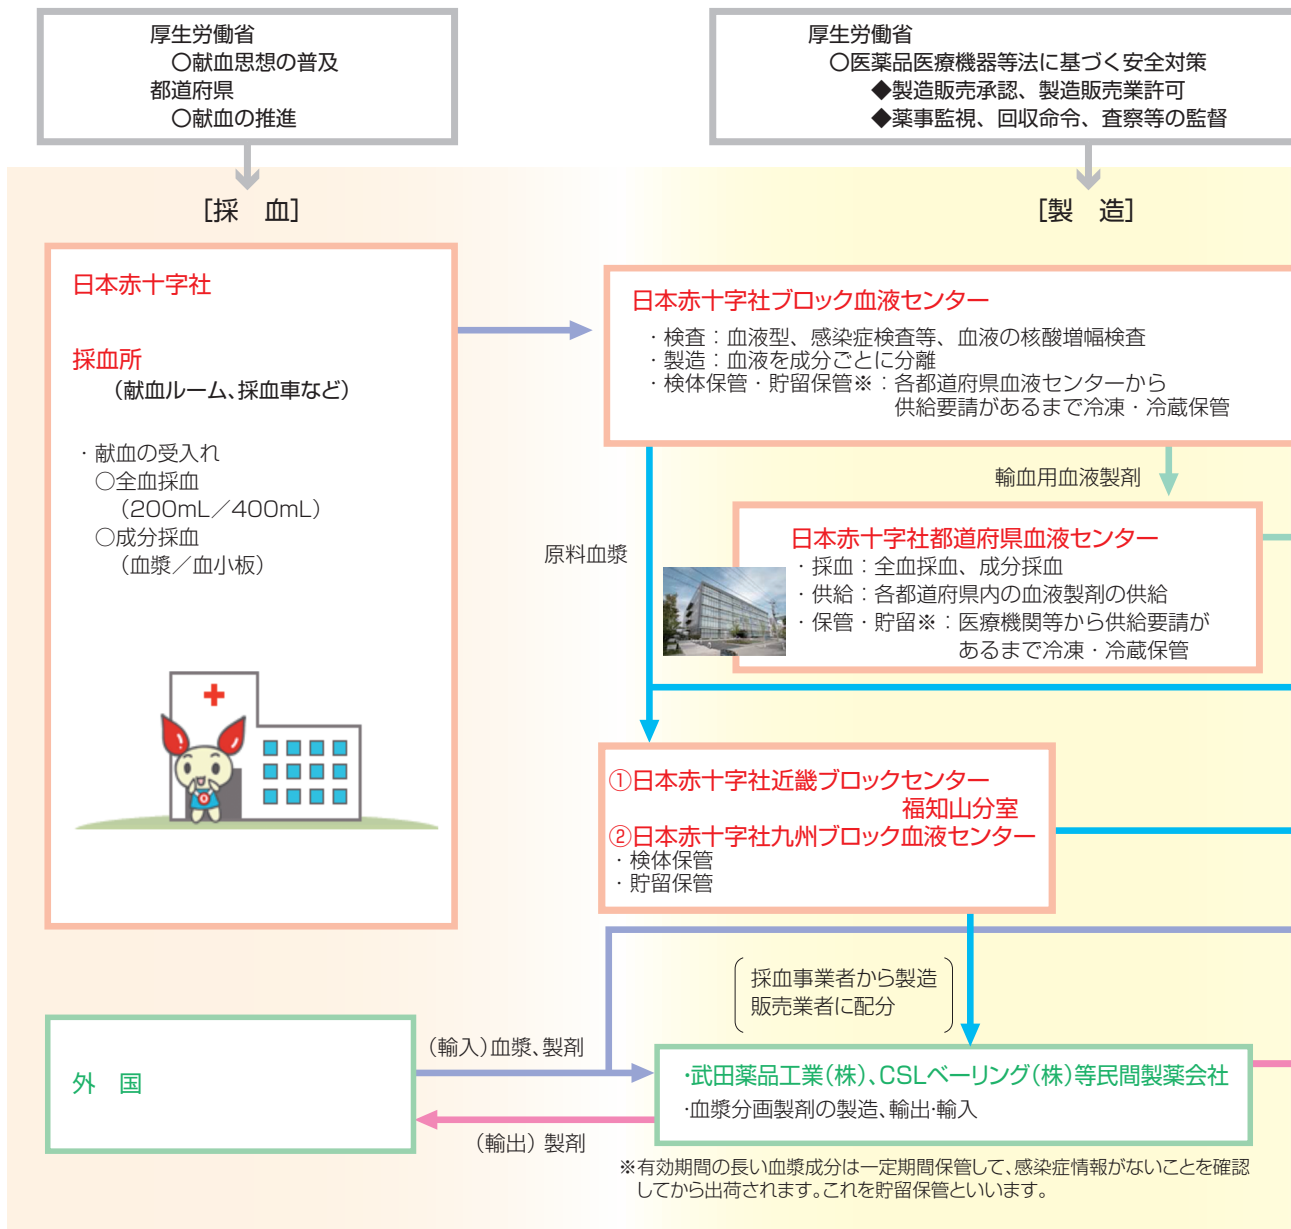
厚生労働省
○献血思想の普及
都道府県
○献血の推進

厚生労働省
○医薬品医療機器等法に基づく安全対策
◆製造販売承認、製造販売業許可
◆薬事監視、回収命令、査察等の監督

［採　血］

［製　造］

日本赤十字社

採血所
（献血ルーム、採血車など）

・献血の受入れ
○全血採血
（200mL／400mL）
○成分採血
（血漿／血小板）

日本赤十字社ブロック血液センター
・検査：血液型、感染症検査等、血液の核酸増幅検査
・製造：血液を成分ごとに分離
・検体保管・貯留保管※：各都道府県血液センターから供給要請があるまで冷凍・冷蔵保管

輸血用血液製剤

原料血漿

日本赤十字社都道府県血液センター
・採血：全血採血、成分採血
・供給：各都道府県内の血液製剤の供給
・保管・貯留※：医療機関等から供給要請があるまで冷凍・冷蔵保管

①日本赤十字社近畿ブロックセンター
福知山分室
②日本赤十字社九州ブロック血液センター
・検体保管
・貯留保管

採血事業者から製造販売業者に配分

外　国

（輸入）血漿、製剤

（輸出）製剤

·武田薬品工業（株）、CSLベーリング（株）等民間製薬会社
·血漿分画製剤の製造、輸出·輸入

※有効期間の長い血漿成分は一定期間保管して、感染症情報がないことを確認してから出荷されます。これを貯留保管といいます。